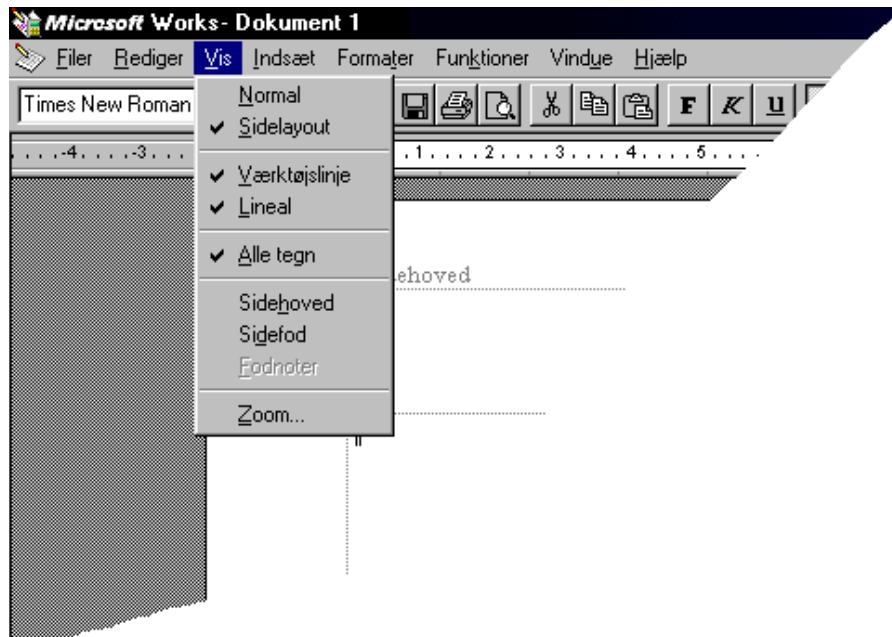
Microsoft Works - Dokument 1

Filer Rediger Vis Indsæt Formater Funktioner Vindue Hjælp

Times New Roman

F K U

. . . . -4. . . . -3. . . . 1 . . . . 2 . . . . 3 . . . . 4 . . . . 5 . . . .

Normal
✔ Sidelayout
✔ Værktøjslinje
✔ Lineal
✔ Alle tegn
Sidehoved
Sidefod
Fodnoter
Zoom...

ehoved